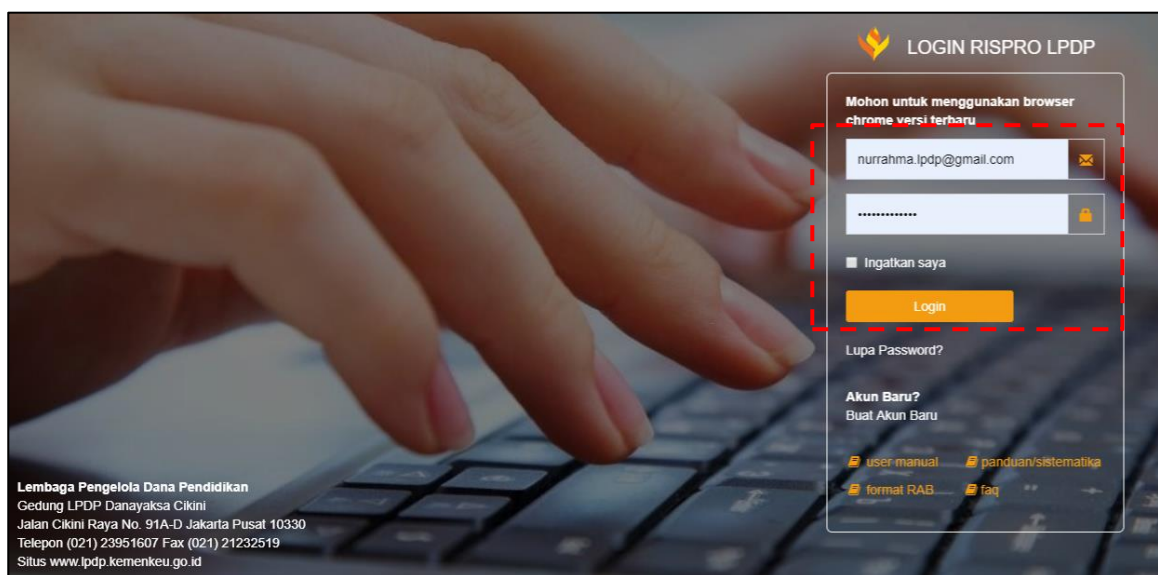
LOGIN RISPRO LPDP

Mohon untuk menggunakan browser chrome versi terbaru

nurrahma.lpdp@gmail.com

•••••••••••••

Ingatkan saya

Login

Lupa Password?

Akun Baru?
Buat Akun Baru

user manual
panduan/sistematika
format RAB
faq

Lembaga Pengelola Dana Pendidikan
Gedung LPDP Danayaksa Cikini
Jalan Cikini Raya No. 91A-D Jakarta Pusat 10330
Telepon (021) 23951607 Fax (021) 21232519
Situs www.lpdp.kemenkeu.go.id